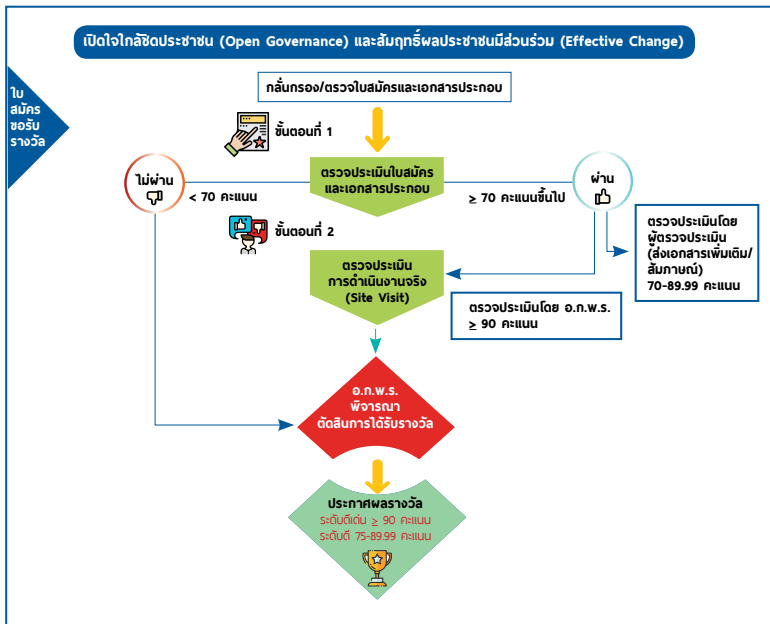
เปิดใจใกล้ชิดประชาชน (Open Governance) และสัมฤทธิ์ผลประชาชนมีส่วนร่วม (Effective Change)

ใบสมัครขอรับรางวัล

กลั่นกรอง/ตรวจใบสมัครและเอกสารประกอบ

ขั้นตอนที่ 1

ไม่ผ่าน

< 70 คะแนน

ตรวจประเมินใบสมัครและเอกสารประกอบ

$\geq$ 70 คะแนนขึ้นไป

ผ่าน

ตรวจประเมินโดยผู้ตรวจประเมิน (ส่งเอกสารเพิ่มเติม/สัมภาษณ์) 70-89.99 คะแนน

ขั้นตอนที่ 2

ตรวจประเมินการดำเนินงานจริง (Site Visit)

ตรวจประเมินโดย อ.ก.พ.ร. $\geq$ 90 คะแนน

อ.ก.พ.ร. พิจารณาตัดสินการได้รับรางวัล

ประกาศผลรางวัล
ระดับดีเด่น $\geq$ 90 คะแนน
ระดับดี 75-89.99 คะแนน